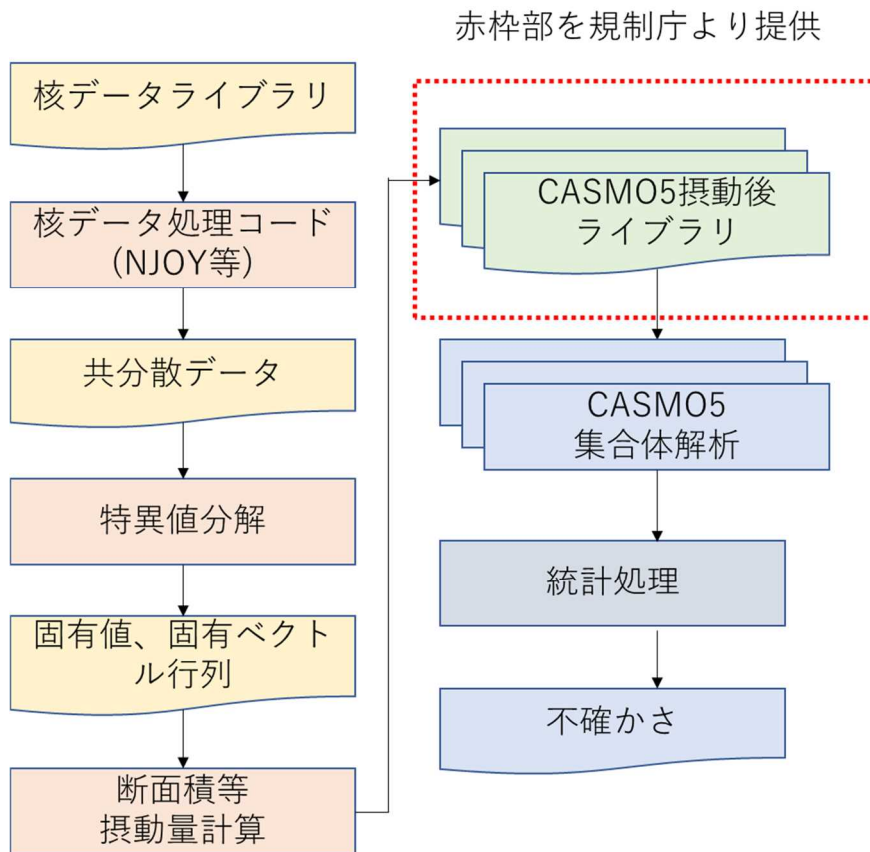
赤枠部を規制庁より提供

核データライブラリ

核データ処理コード
(NJOY等)

共分散データ

特異値分解

固有値、固有ベクトル行列

断面積等
摂動量計算

CASMO5摂動後
ライブラリ

CASMO5
集合体解析

統計処理

不確かさ